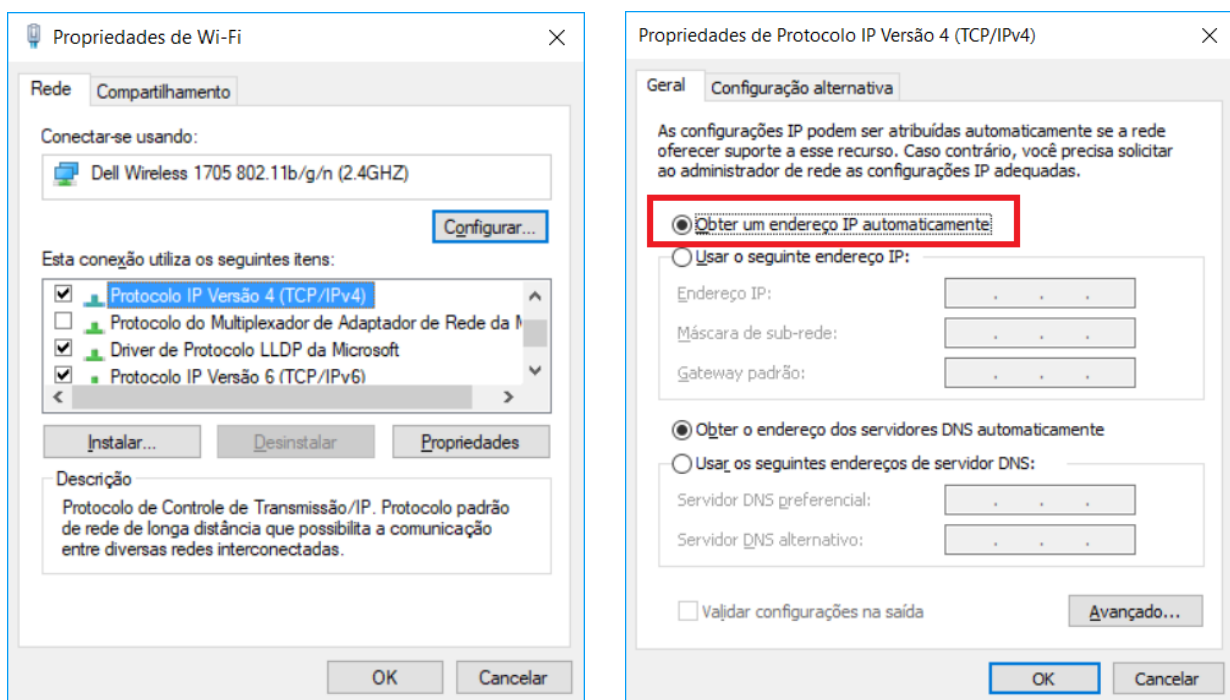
Propriedades de Wi-Fi

Rede | Compartilhamento

Conectar-se usando:

Dell Wireless 1705 802.11b/g/n (2.4GHZ)

Configurar...

Esta conexão utiliza os seguintes itens:

Protocolo IP Versão 4 (TCP/IPv4)
Protocolo do Multiplexador de Adaptador de Rede da M
Driver de Protocolo LLDP da Microsoft
Protocolo IP Versão 6 (TCP/IPv6)

Instalar... | Desinstalar | Propriedades

Descrição
Protocolo de Controle de Transmissão/IP. Protocolo padrão de rede de longa distância que possibilita a comunicação entre diversas redes interconectadas.

OK | Cancelar

Propriedades de Protocolo IP Versão 4 (TCP/IPv4)

Geral | Configuração alternativa

As configurações IP podem ser atribuídas automaticamente se a rede oferecer suporte a esse recurso. Caso contrário, você precisa solicitar ao administrador de rede as configurações IP adequadas.

Obter um endereço IP automaticamente
Usar o seguinte endereço IP:
Endereço IP:
Máscara de sub-rede:
Gateway padrão:

Obter o endereço dos servidores DNS automaticamente
Usar os seguintes endereços de servidor DNS:
Servidor DNS preferencial:
Servidor DNS alternativo:

Validar configurações na saída | Avançado...

OK | Cancelar